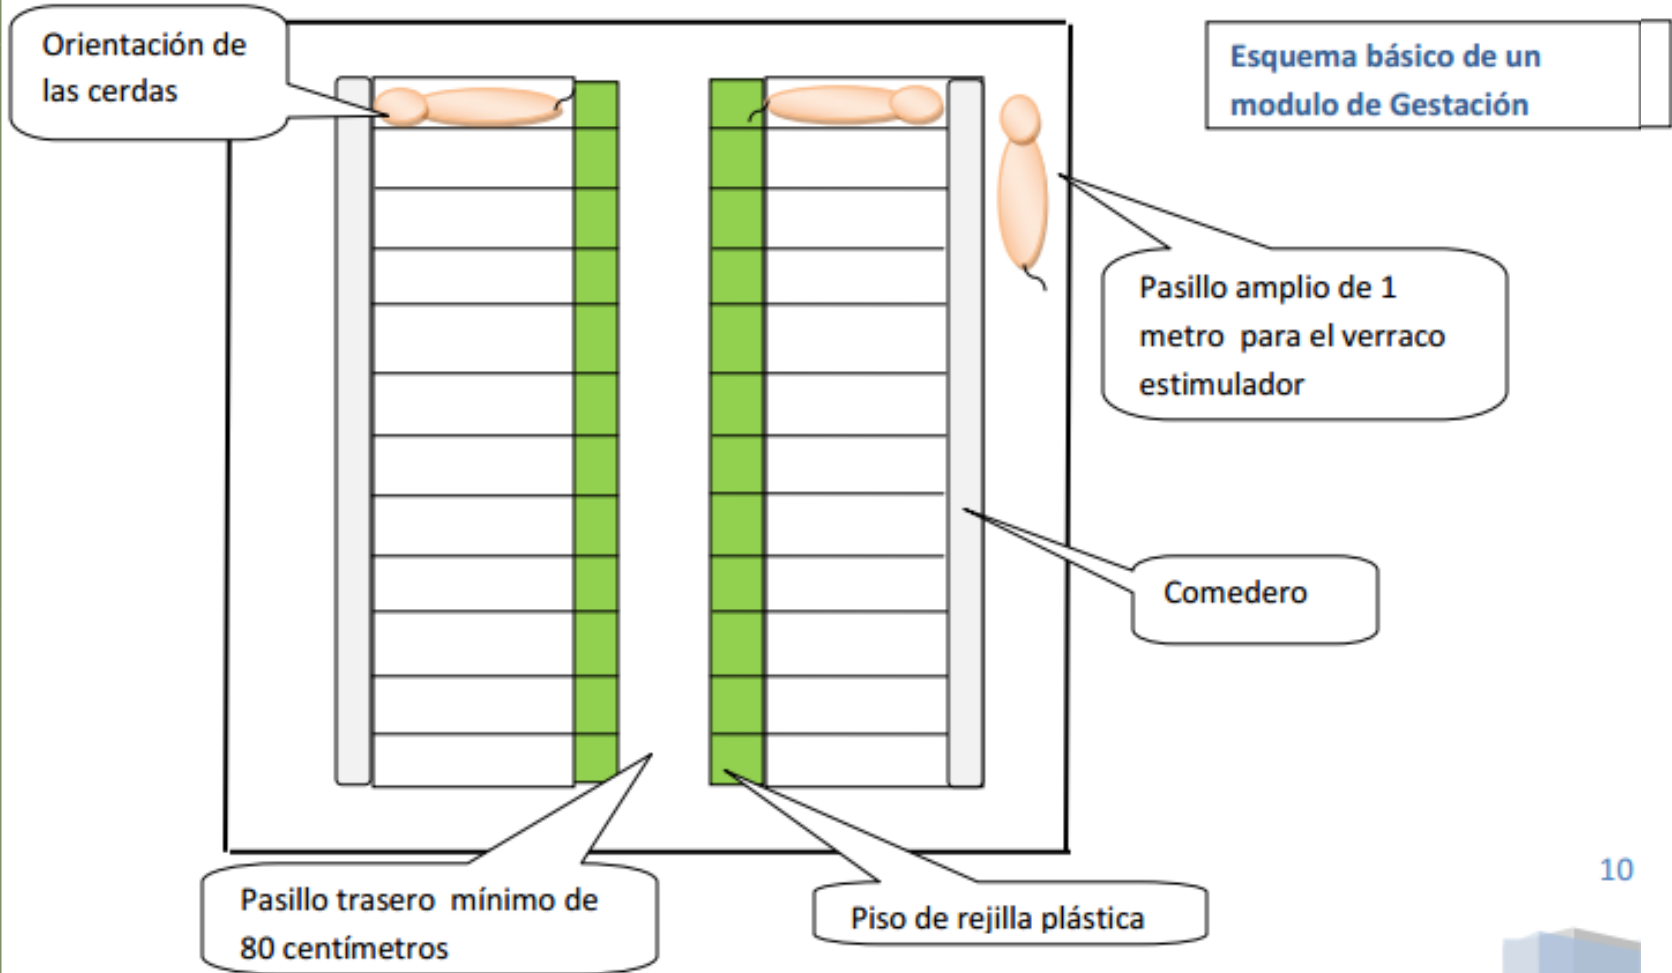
Esquema básico de un modulo de Gestación

Orientación de las cerdas

Pasillo amplio de 1 metro para el verraco estimulador

Comedero

Pasillo trasero mínimo de 80 centímetros

Piso de rejilla plástica

10